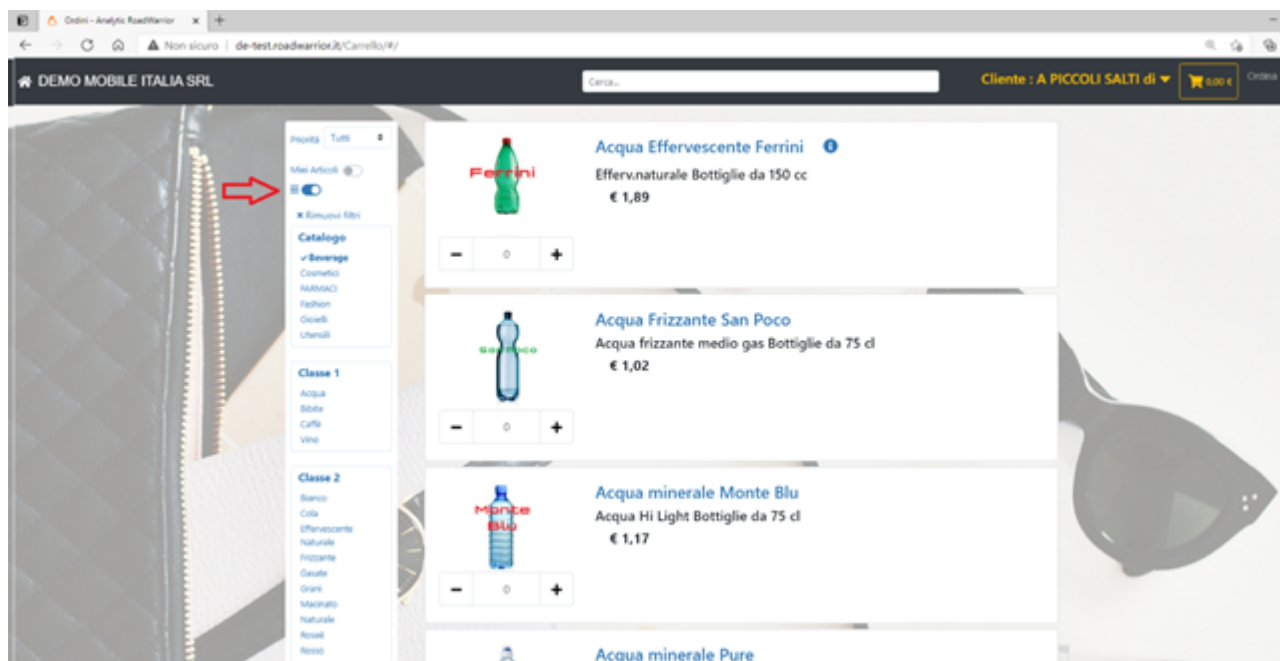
Ordini - Analytic RoadWarrior ×
Non sicuro | de-test.roadwarrior.it/Carrello/#/

DEMO MOBILE ITALIA SRL
Cerca...
Cliente : A PICCOLI SALTI di
0,00 €
Ordina

Priorità Tutti
Miei Articoli
× Rimuovi filtri
Catalogo
✓Beverage
Cosmetici
FARMACI
Fashion
Gioielli
Utensili

Classe 1
Acqua
Bibite
Caffè
Vino

Classe 2
Bianco
Cola
Effervescente
Naturale
Frizzante
Gasate
Grani
Macinato
Naturale
Rosati
Rosso

Ferrini
Acqua Effervescente Ferrini
Efferv.naturale Bottiglie da 150 cc
€ 1,89
− 0 +

San Poco
Acqua Frizzante San Poco
Acqua frizzante medio gas Bottiglie da 75 cl
€ 1,02
− 0 +

Monte Blu
Acqua minerale Monte Blu
Acqua Hi Light Bottiglie da 75 cl
€ 1,17
− 0 +

Acqua minerale Pure